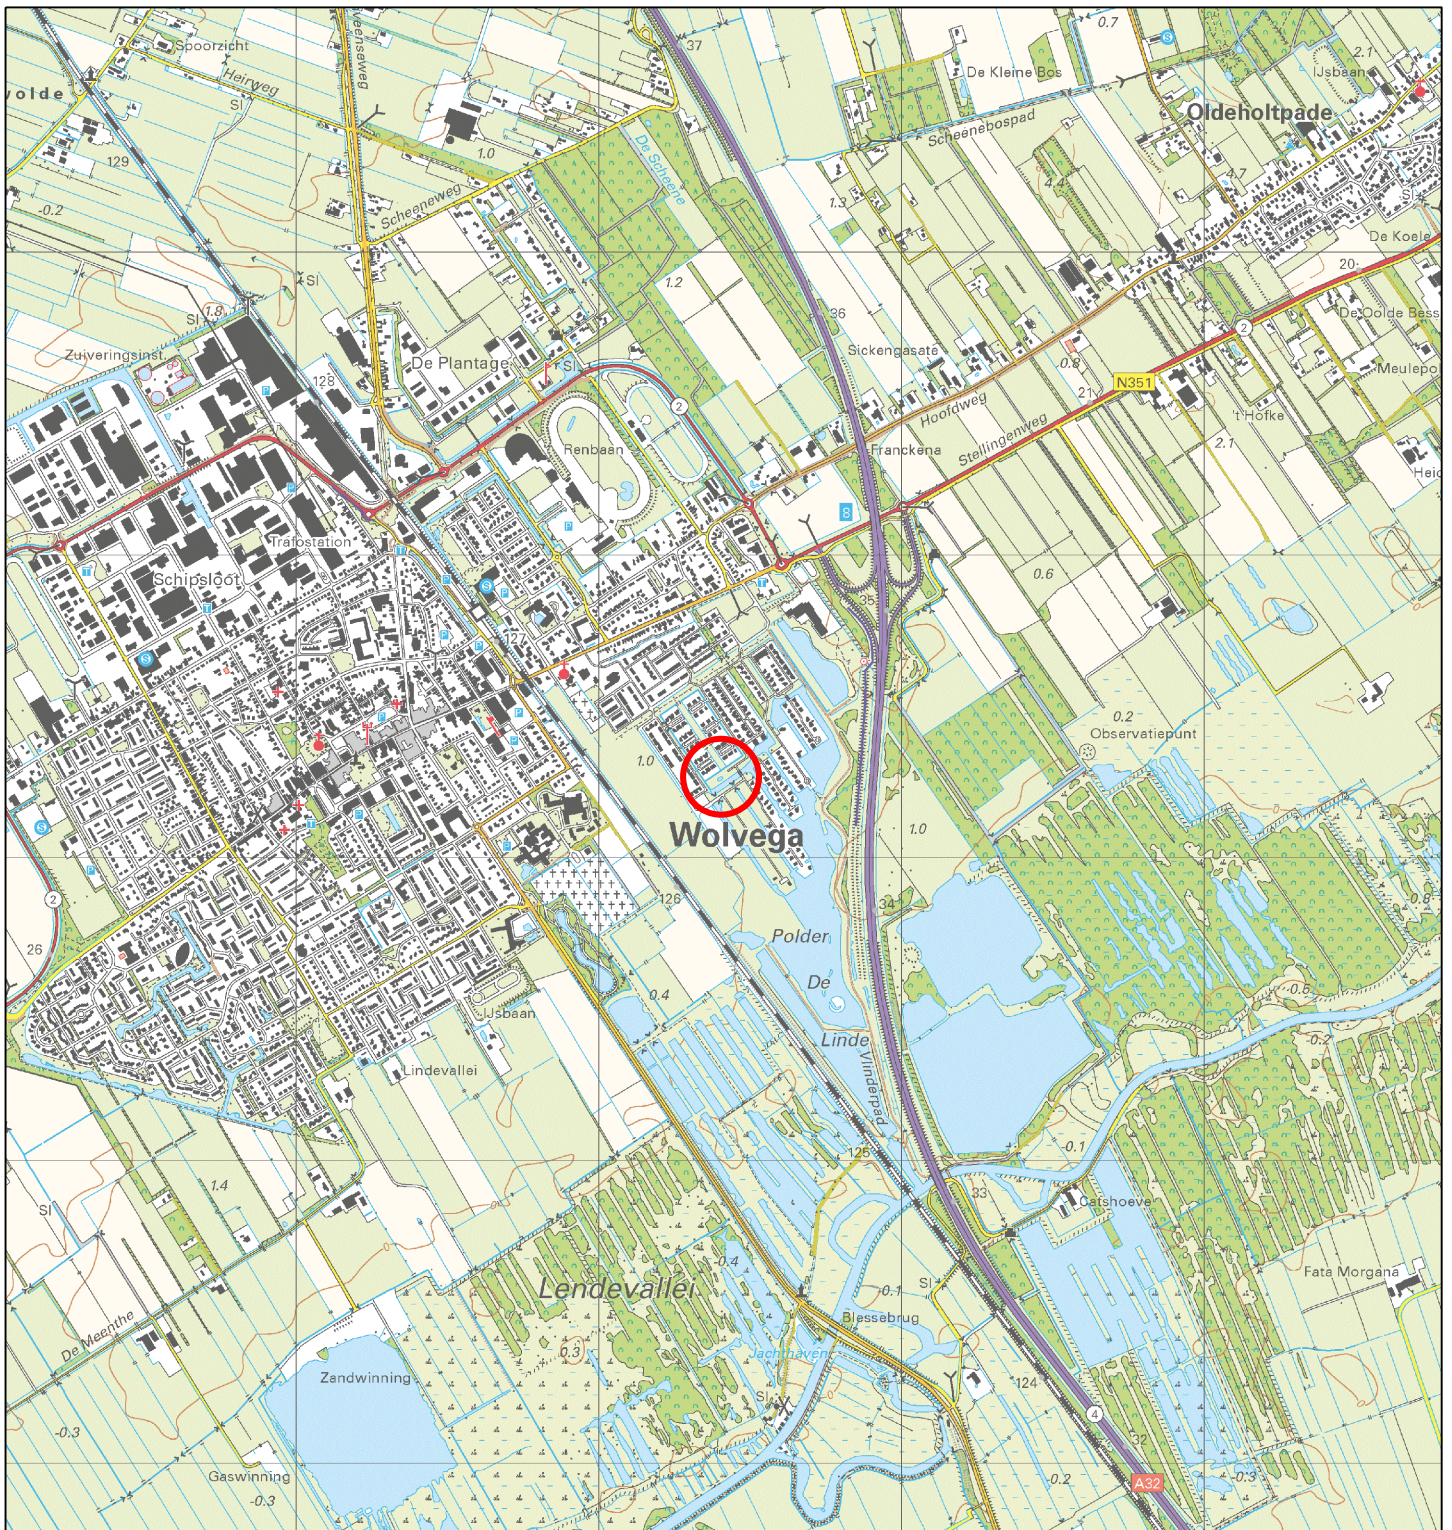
wolde
Spoorzicht
Heirweg
Sl
129
-0.2
Scheeneweg
1.0
De Scheene
37
0.7
De Kleine Bos
Scheenebospad
Oldeholtpade
IJsbaan
2.1
4.4
4.7
1.3
De Koele
20
1.8
Sl
Zuiveringsinst.
128
De Plantage
Sl
1.2
36
Sickengasate
0.8
N351
2
De Oolde Boss
Meulepo
21
't Hofke
2.1
Hoofdweg
Stellingenweg
Franckena
Renbaan
2
Trafostation
Schipsloot
127
35
0.6
Heid
0.2
Observatiepunt
1.0
Wolvega
1.0
126
34
2
26
Polder
De
Linde
Vindenpad
0.4
IJsbaan
Lindevallei
0.8
0.6
0.2
0.1
125
33
Catshoeve
1.4
Sl
Lendevallei
-0.4
-0.1
Sl
Blessebrug
Fata Morgana
De Meenthe
-0.3
Zandwinning
Jachthaven
Sl
124
4
-0.3
Gaswinning
-0.3
-0.2
A32
-0.3